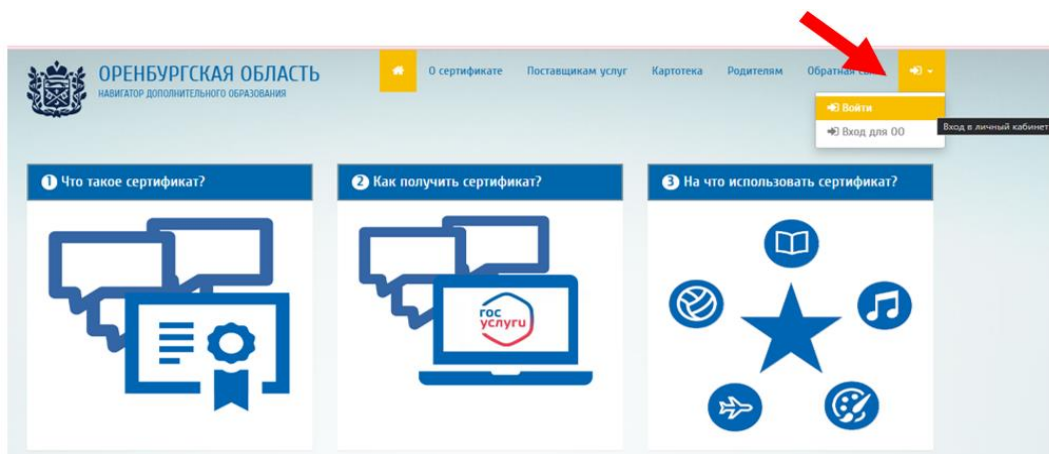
ОРЕНБУРГСКАЯ ОБЛАСТЬ
НАВИГАТОР ДОПОЛНИТЕЛЬНОГО ОБРАЗОВАНИЯ

О сертификате Поставщикам услуг Картотека Родителям Обратная св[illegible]

Войти
Вход для ОО
Вход в личный кабинет

1 Что такое сертификат?

2 Как получить сертификат?

госуслуги

3 На что использовать сертификат?